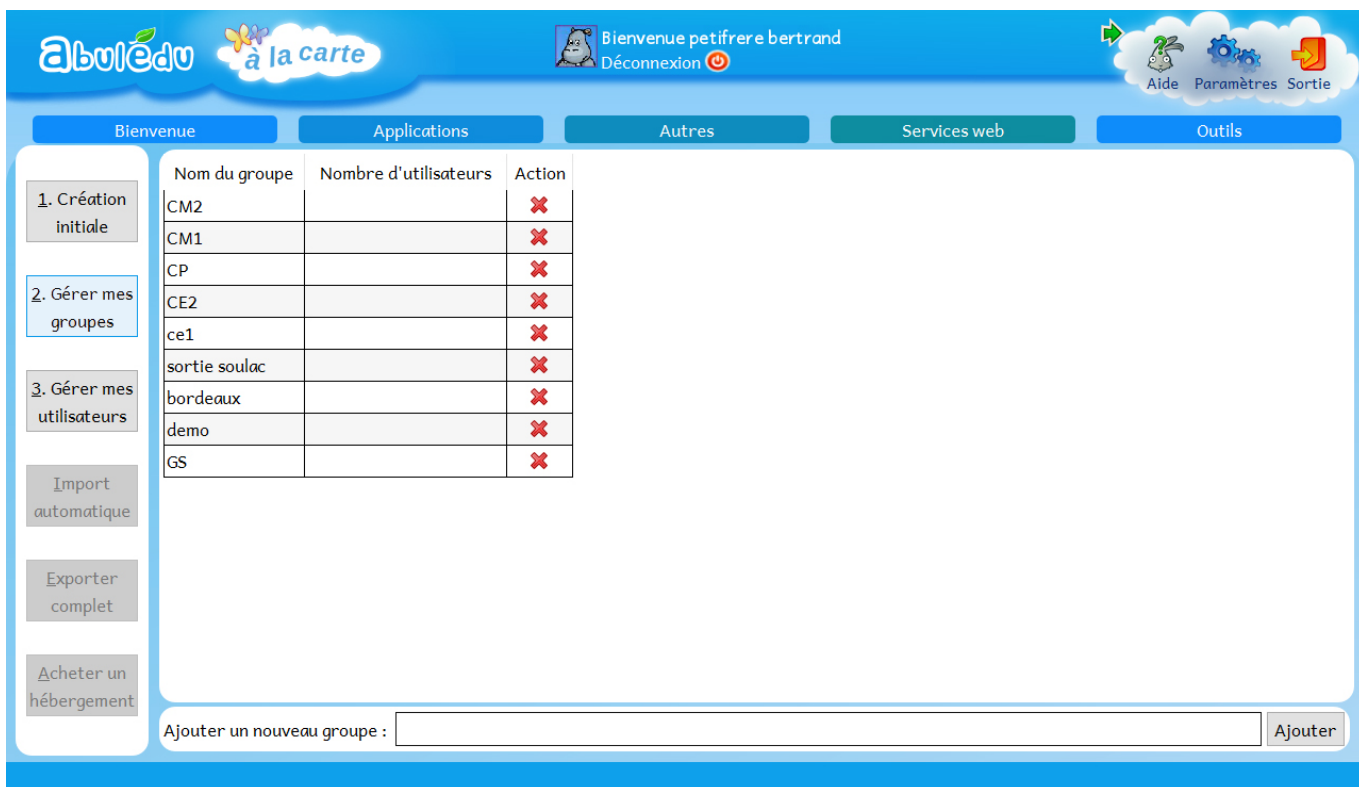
abulédu à la carte

Bienvenue petifrere bertrand
Déconnexion

Aide Paramètres Sortie

Bienvenue | Applications | Autres | Services web | Outils

1. Création initiale

2. Gérer mes groupes

3. Gérer mes utilisateurs

Import automatique

Exporter complet

Acheter un hébergement

| Nom du groupe | Nombre d'utilisateurs | Action |
|---|---|---|
| CM2 | | ✖ |
| CM1 | | ✖ |
| CP | | ✖ |
| CE2 | | ✖ |
| ce1 | | ✖ |
| sortie soulac | | ✖ |
| bordeaux | | ✖ |
| demo | | ✖ |
| GS | | ✖ |

Ajouter un nouveau groupe :
Ajouter